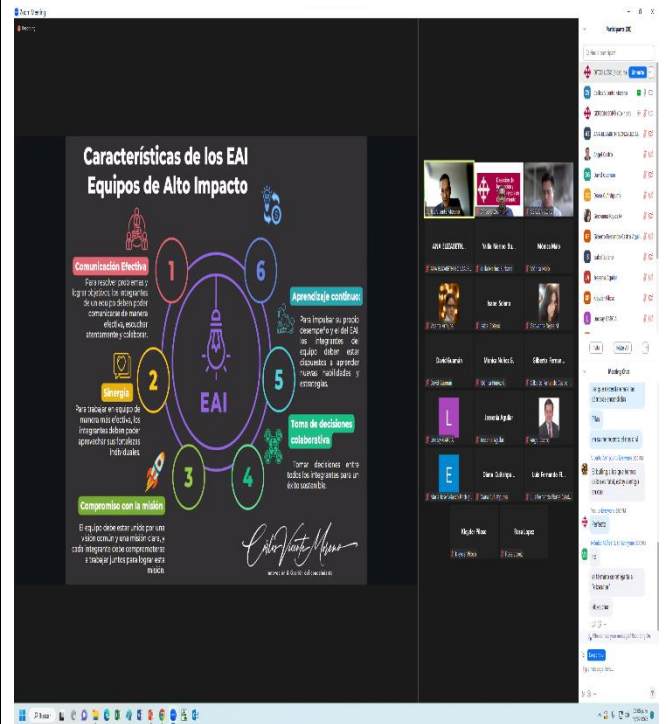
Zoom Meeting

Recording

Características de los EAI
Equipos de Alto Impacto

Comunicación Efectiva
Para resolver problemas y lograr objetivos, los integrantes de un equipo deben poder comunicarse de manera efectiva, escuchar atentamente y colaborar.

Sinergia
Para trabajar en equipo de manera más efectiva, los integrantes deben poder aprovechar sus fortalezas individuales.

Compromiso con la misión
El equipo debe estar unido por una visión común y una misión clara, y cada integrante debe comprometerse a trabajar juntos para lograr esta misión.

Aprendizaje continuo
Para impulsar su propio desempeño y el del EAI, los integrantes del equipo deben estar dispuestos a aprender nuevas habilidades y estrategias.

Toma de decisiones colaborativa
Tomar decisiones entre todos los integrantes para un éxito sostenible.

EAI

1
2
3
4
5
6

Carlos Vicente Moreno

Participants

ANA ELIZABETH
Nelly Valerio
Mónica Mata
Isaac Solano
David Guzmán
Mónica Muñoz
Gilberto
Jonatán Aguilar
Stacy
Luis Fernando
Magdiel Pérez
Rosa López

Meeting Chat

Perfecto

Mute All

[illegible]